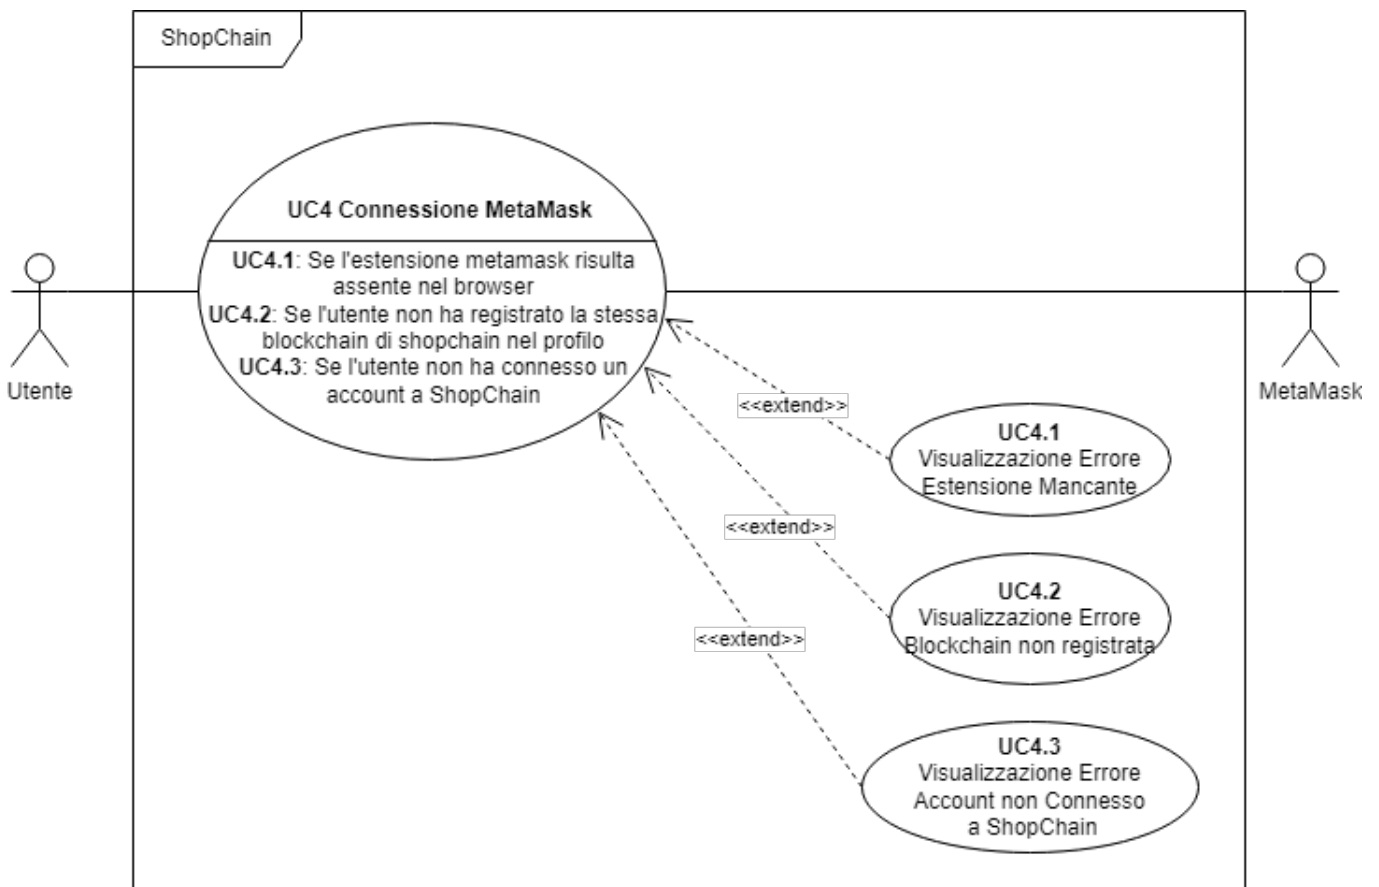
ShopChain

UC4 Connessione MetaMask

UC4.1: Se l'estensione metamask risulta assente nel browser
UC4.2: Se l'utente non ha registrato la stessa blockchain di shopchain nel profilo
UC4.3: Se l'utente non ha connesso un account a ShopChain

Utente

MetaMask

<<extend>>

UC4.1
Visualizzazione Errore
Estensione Mancante

<<extend>>

UC4.2
Visualizzazione Errore
Blockchain non registrata

<<extend>>

UC4.3
Visualizzazione Errore
Account non Connesso
a ShopChain